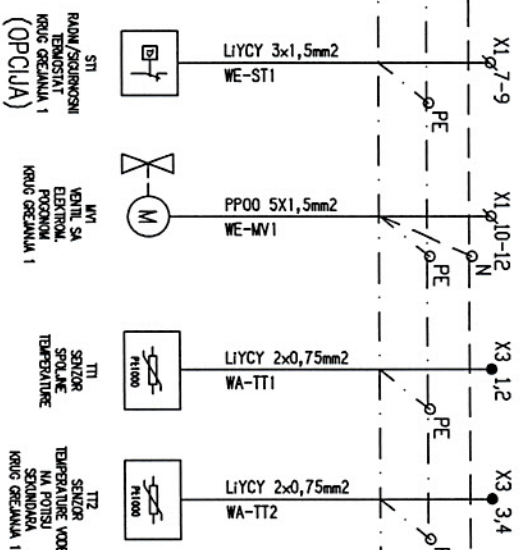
ST1
RADNI/SIGURNOSNI
TERMOSTAT
KRUG GREJANJA 1
(OPCIJA)

LiYCY 3x1,5mm2
WE-ST1

X1 7-9
PE

MV1
VENTIL SA
ELEKTROM.
POGONOM
KRUG GREJANJA 1

M

PP00 5X1,5mm2
WE-MV1

X1 10-12
PE
N

TT1
SENZOR
SPOLJNE
TEMPERATURE

Pt1000

LiYCY 2x0,75mm2
WA-TT1

X3 1,2
PE

TT2
SENZOR
TEMPERATURE VODE
NA POTISU
SEKUNDARA
KRUG GREJANJA 1

Pt1000

LiYCY 2x0,75mm2
WA-TT2

X3 3,4